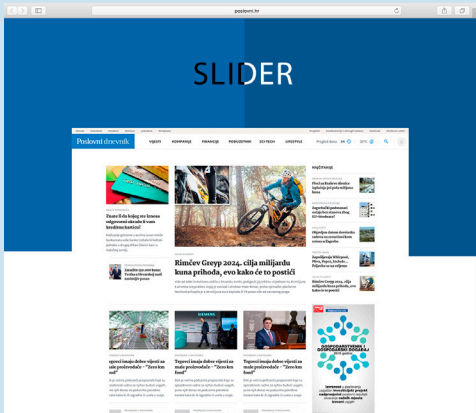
poslovni.hr

SLIDER

Poslovni dnevnik

VIJESTI KOMPANIJE FINANCIJE PODUZETNIK SCI-TECH LIFESTYLE

NAJČITANIJE

Znate li da kojom su lozom odgovorni ako ih kartica kradom tankim?

Rimčev Greyp 2024. cilja milijardu kuna prihoda, evo kako će to postići

GOSPODARSTVENI I GOSPODARSKI DOGAĐAJ

Tajvanci imaju dobre vijesti za male proizvođače - "Zero km food"